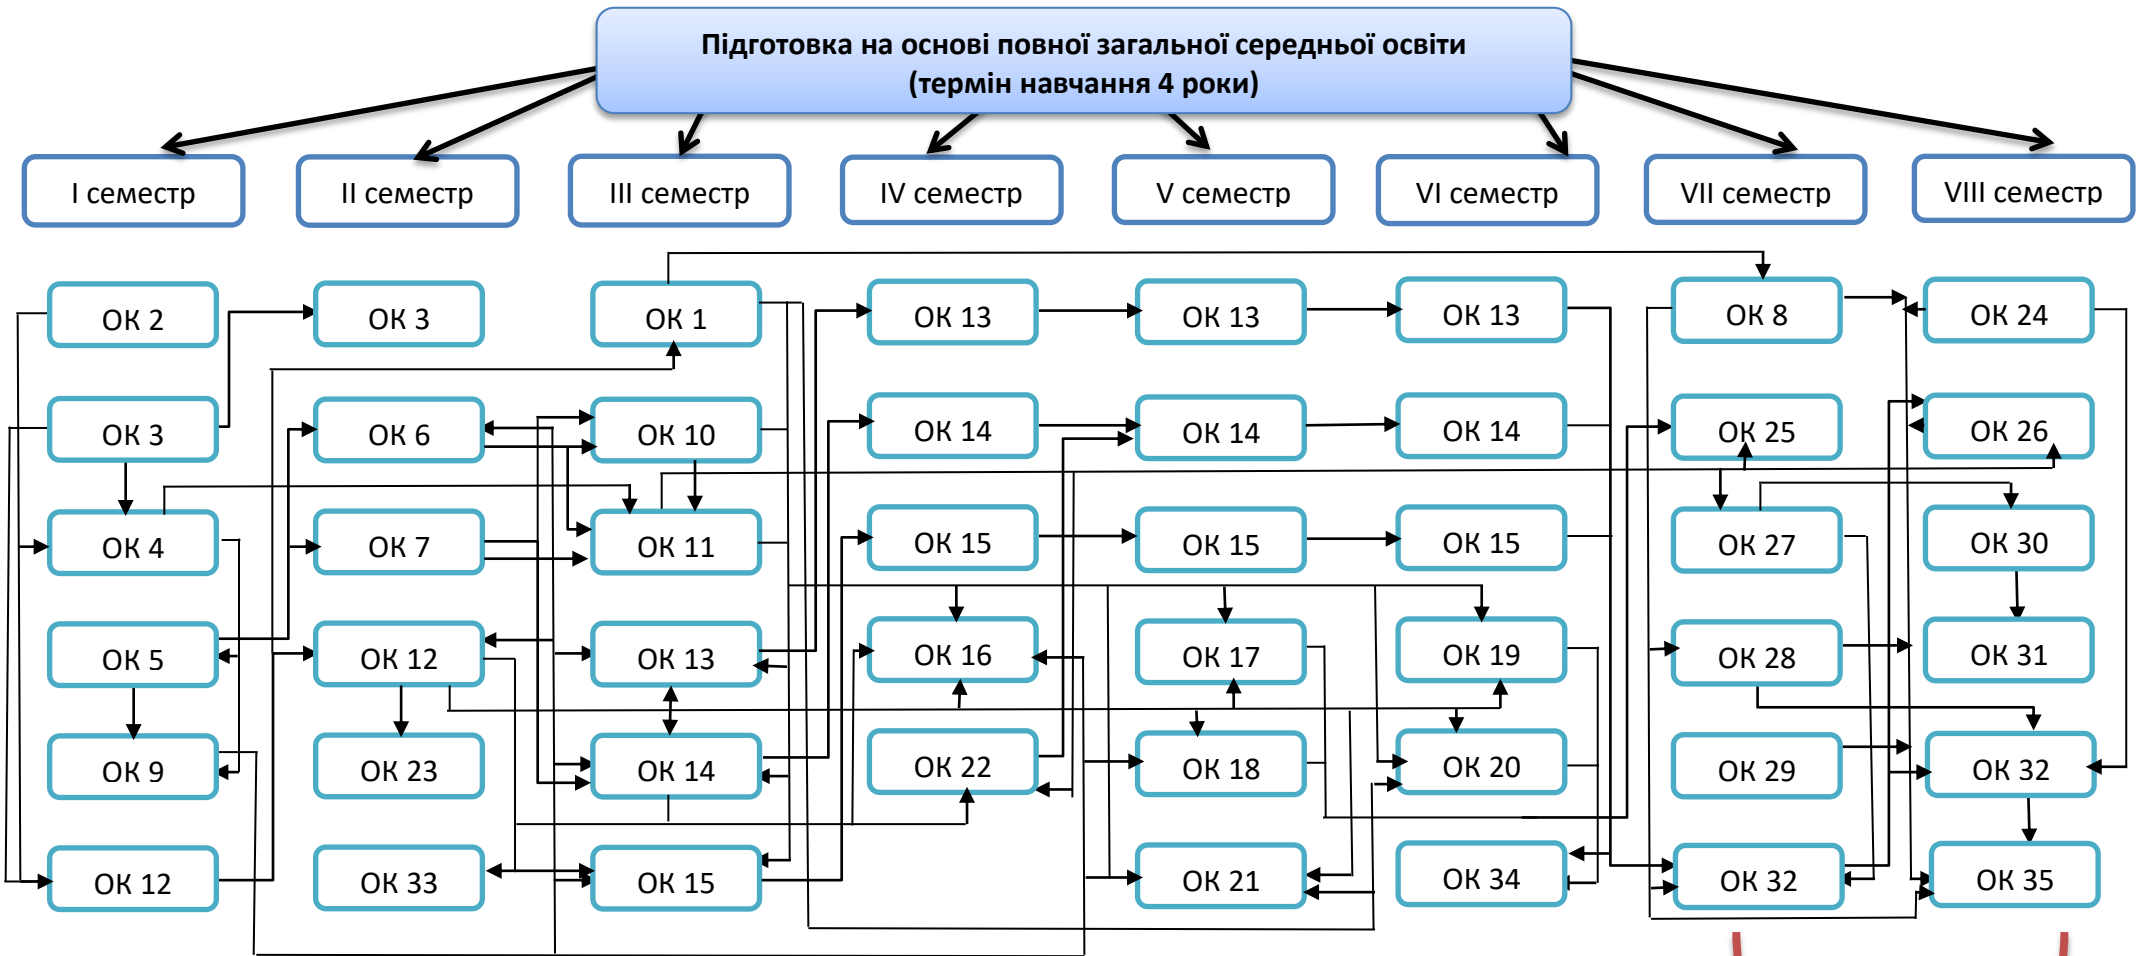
Підготовка на основі повної загальної середньої освіти
(термін навчання 4 роки)

I семестр

ОК 2
ОК 3
ОК 4
ОК 5
ОК 9
ОК 12

II семестр

ОК 3
ОК 6
ОК 7
ОК 12
ОК 23
ОК 33

III семестр

ОК 1
ОК 10
ОК 11
ОК 13
ОК 14
ОК 15

IV семестр

ОК 13
ОК 14
ОК 15
ОК 16
ОК 22

V семестр

ОК 13
ОК 14
ОК 15
ОК 17
ОК 18
ОК 21

VI семестр

ОК 13
ОК 14
ОК 15
ОК 19
ОК 20
ОК 34

VII семестр

ОК 8
ОК 25
ОК 27
ОК 28
ОК 29
ОК 32

VIII семестр

ОК 24
ОК 26
ОК 30
ОК 31
ОК 32
ОК 35